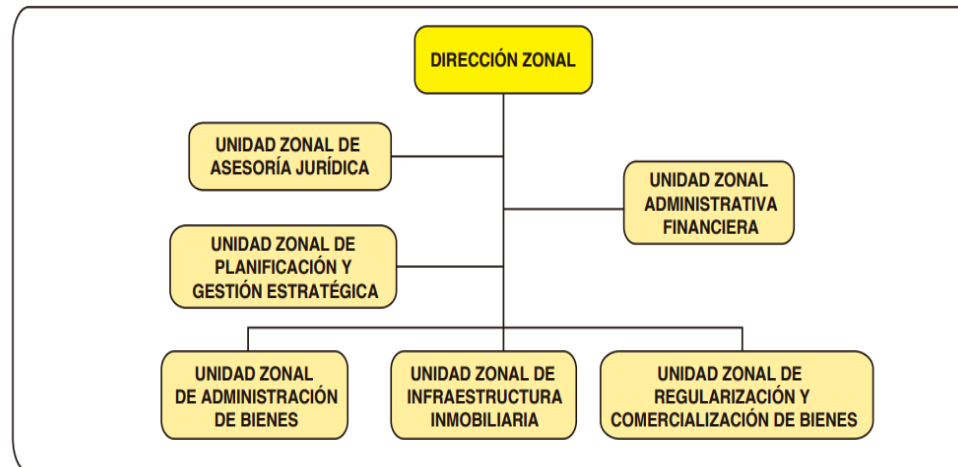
DIRECCIÓN ZONAL

UNIDAD ZONAL DE ASESORÍA JURÍDICA

UNIDAD ZONAL ADMINISTRATIVA FINANCIERA

UNIDAD ZONAL DE PLANIFICACIÓN Y GESTIÓN ESTRATÉGICA

UNIDAD ZONAL DE ADMINISTRACIÓN DE BIENES

UNIDAD ZONAL DE INFRAESTRUCTURA INMOBILIARIA

UNIDAD ZONAL DE REGULARIZACIÓN Y COMERCIALIZACIÓN DE BIENES